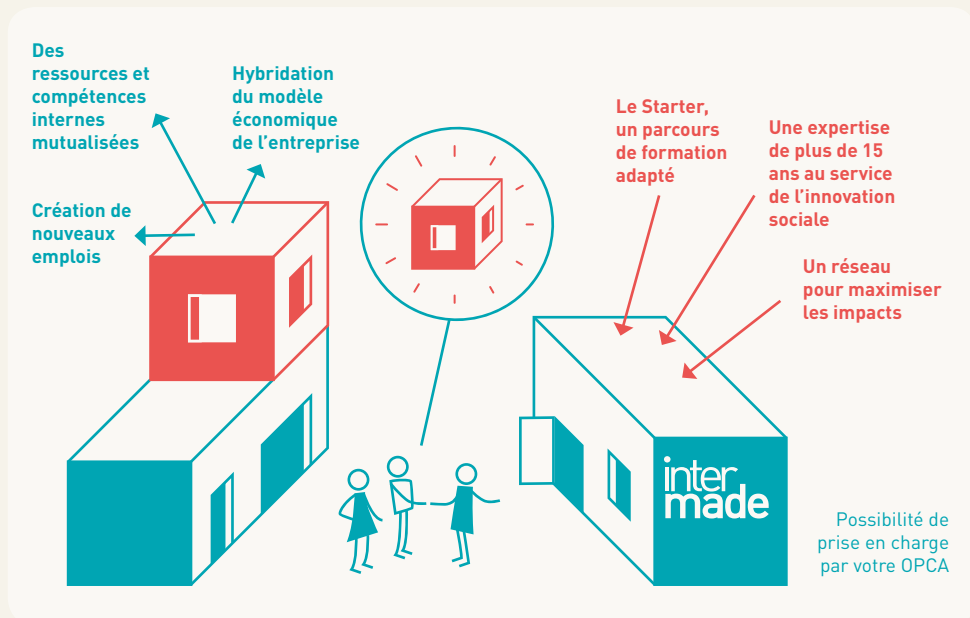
Des ressources et compétences internes mutualisées

Hybridation du modèle économique de l'entreprise

Création de nouveaux emplois

Le Starter, un parcours de formation adapté

Une expertise de plus de 15 ans au service de l'innovation sociale

Un réseau pour maximiser les impacts

inter made

Possibilité de prise en charge par votre OPCA